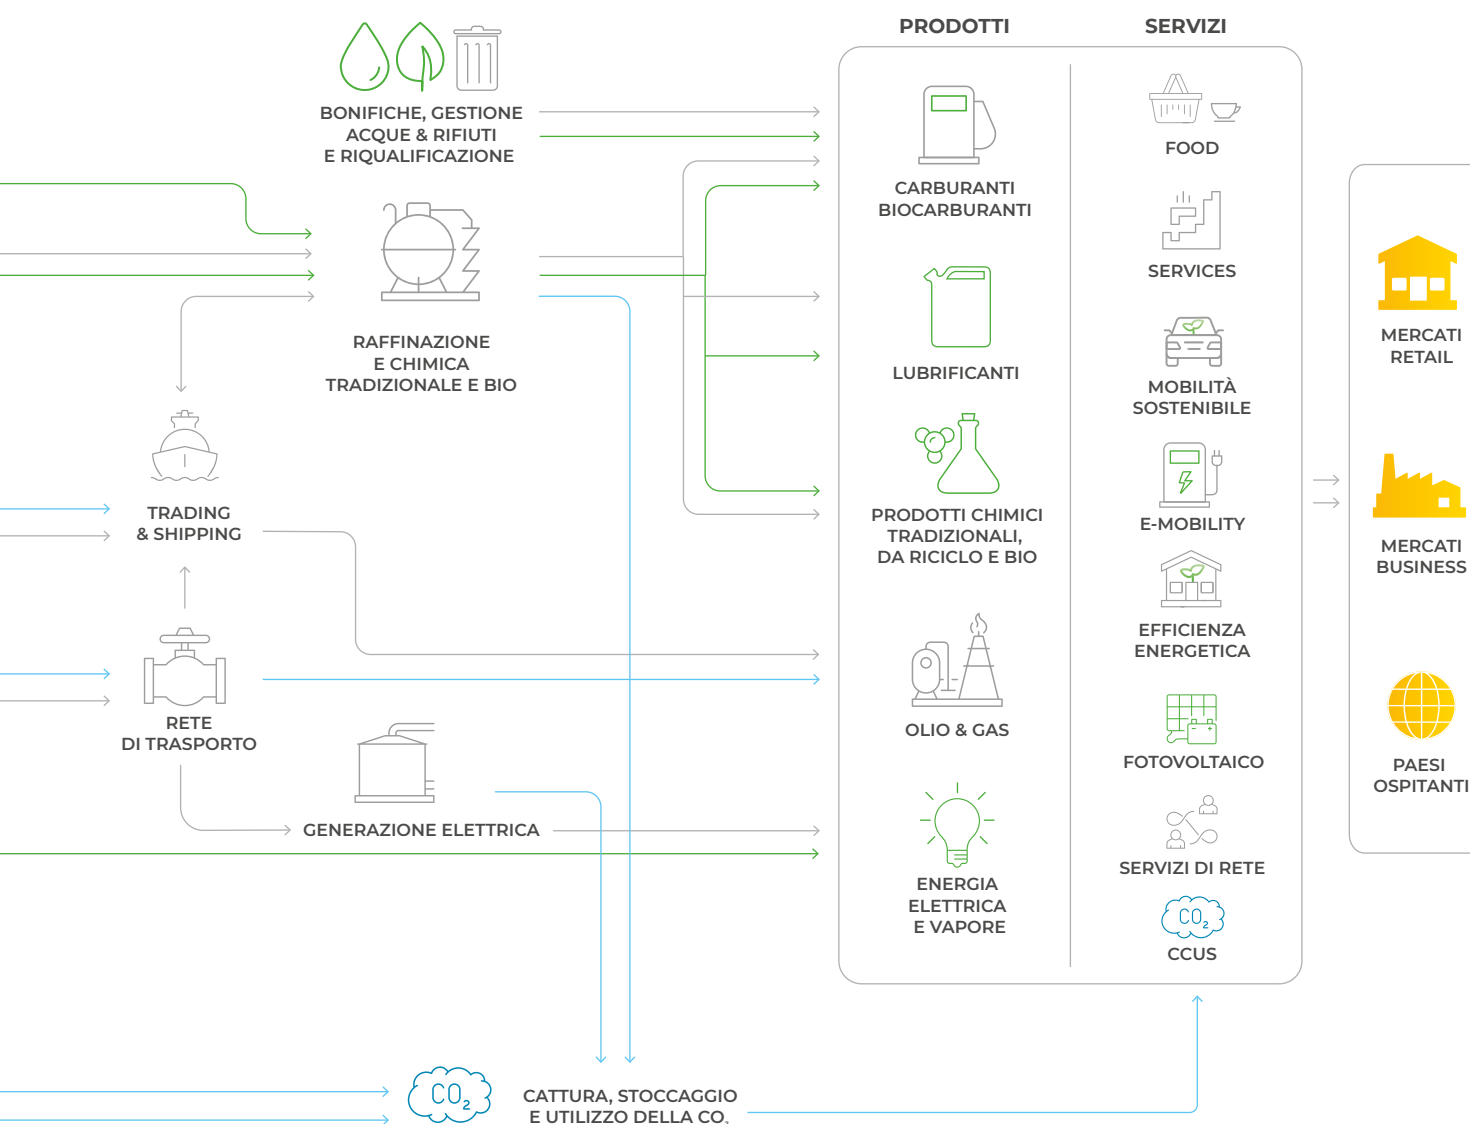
BONIFICHE, GESTIONE ACQUE & RIFIUTI E RIQUALIFICAZIONE

RAFFINAZIONE E CHIMICA TRADIZIONALE E BIO

TRADING & SHIPPING

RETE DI TRASPORTO

GENERAZIONE ELETTRICA

$CO_2$

CATTURA, STOCCAGGIO E UTILIZZO DELLA $CO_2$

PRODOTTI

CARBURANTI BIOCARBURANTI

LUBRIFICANTI

PRODOTTI CHIMICI TRADIZIONALI, DA RICICLO E BIO

OLIO & GAS

ENERGIA ELETTRICA E VAPORE

SERVIZI

FOOD

SERVICES

MOBILITÀ SOSTENIBILE

E-MOBILITY

EFFICIENZA ENERGETICA

FOTOVOLTAICO

SERVIZI DI RETE

$CO_2$

CCUS

MERCATI RETAIL

MERCATI BUSINESS

PAESI OSPITANTI